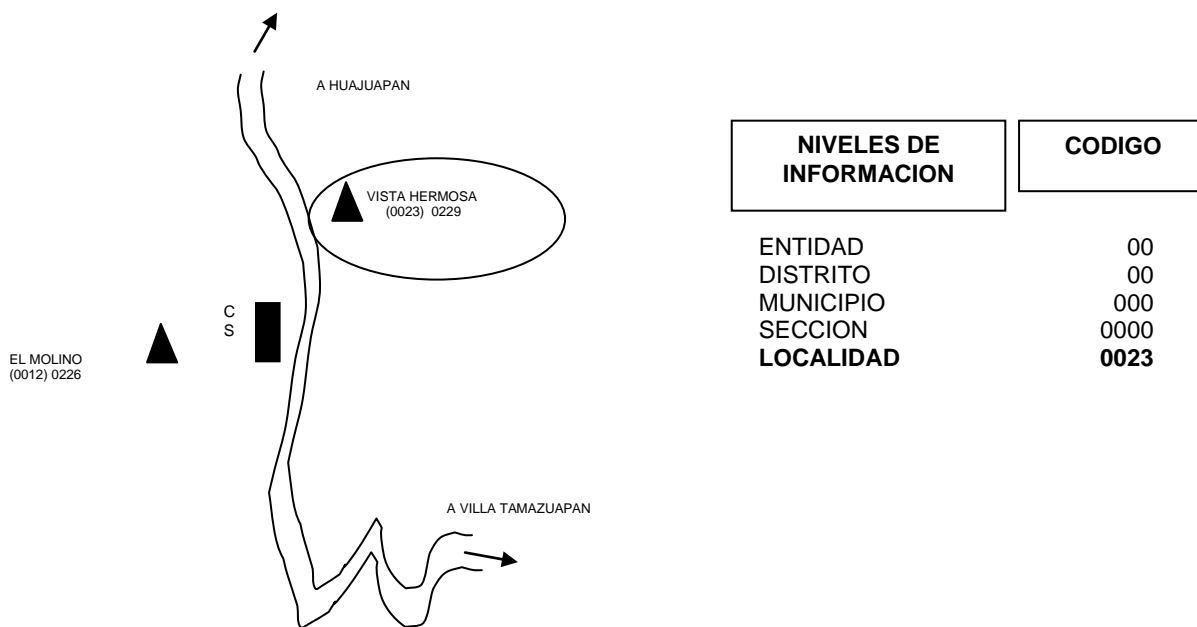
A HUAJUAPAN

VISTA HERMOSA
(0023) 0229

C
S

EL MOLINO
(0012) 0226

A VILLA TAMAZUAPAN

| NIVELES DE INFORMACION | CODIGO |
|---|---|
| ENTIDAD | 00 |
| DISTRITO | 00 |
| MUNICIPIO | 000 |
| SECCION | 0000 |
| **LOCALIDAD** | **0023** |